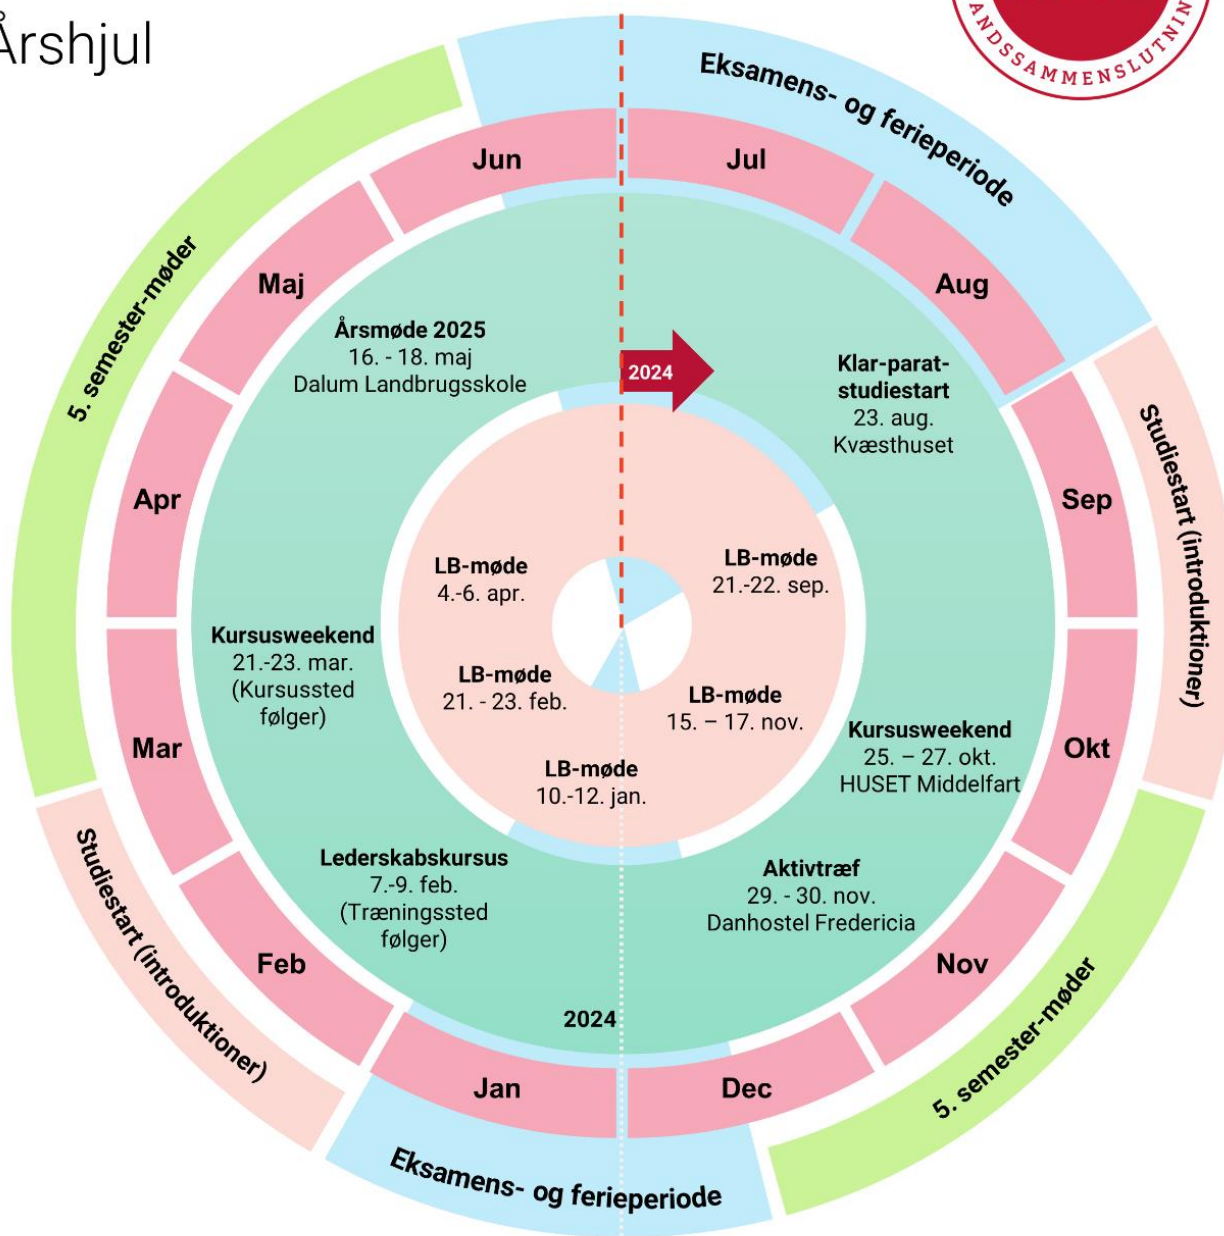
Årshjul

ANDSSAMMENSLUTNIN

Eksamens- og ferieperiode

Jun

Jul

Aug

Maj

5. semester-møder

Årsmøde 2025
16. - 18. maj
Dalum Landbrugsskole

2024

Klar-parat-studiestart
23. aug.
Kvæsthuset

Studiestart (introduktioner)

Sep

Apr

LB-møde
4.-6. apr.

LB-møde
21.-22. sep.

Kursusweekend
21.-23. mar.
(Kursussted følger)

LB-møde
21. - 23. feb.

LB-møde
15. – 17. nov.

Kursusweekend
25. – 27. okt.
HUSET Middelfart

Okt

Mar

LB-møde
10.-12. jan.

Lederskabskursus
7.-9. feb.
(Træningssted følger)

Aktivtræf
29. - 30. nov.
Danhostel Fredericia

Studiestart (introduktioner)

Feb

Nov

2024

5. semester-møder

Jan

Dec

Eksamens- og ferieperiode